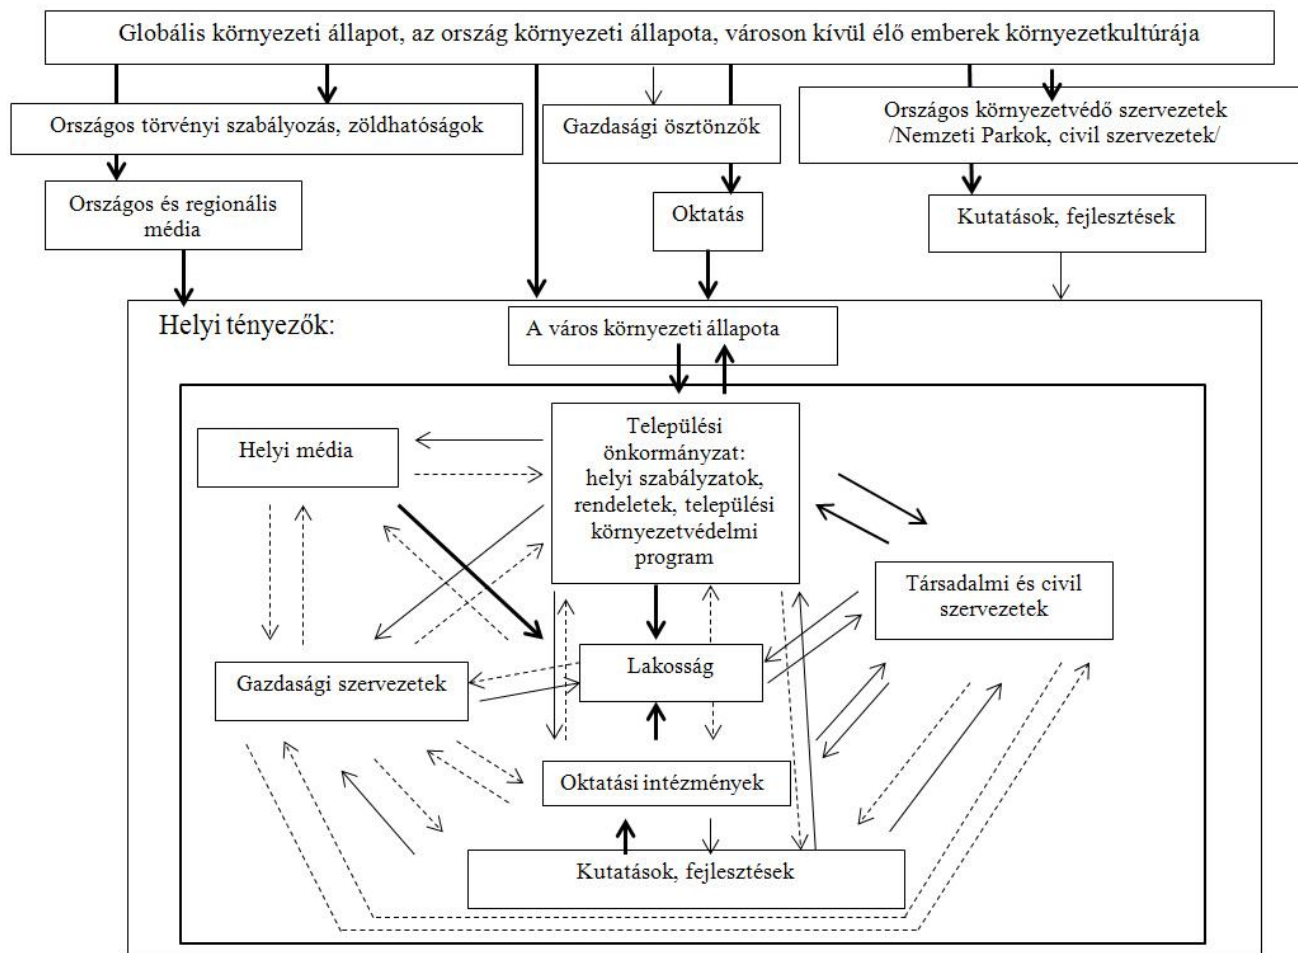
Globális környezeti állapot, az ország környezeti állapota, városon kívül élő emberek környezetkultúrája

Országos törvényi szabályozás, zöldhatóságok

Gazdasági ösztönzők

Országos környezetvédő szervezetek /Nemzeti Parkok, civil szervezetek/

Országos és regionális média

Oktatás

Kutatások, fejlesztések

Helyi tényezők:

A város környezeti állapota

Helyi média

Települési önkormányzat: helyi szabályzatok, rendeletek, települési környezetvédelmi program

Társadalmi és civil szervezetek

Gazdasági szervezetek

Lakosság

Oktatási intézmények

Kutatások, fejlesztések